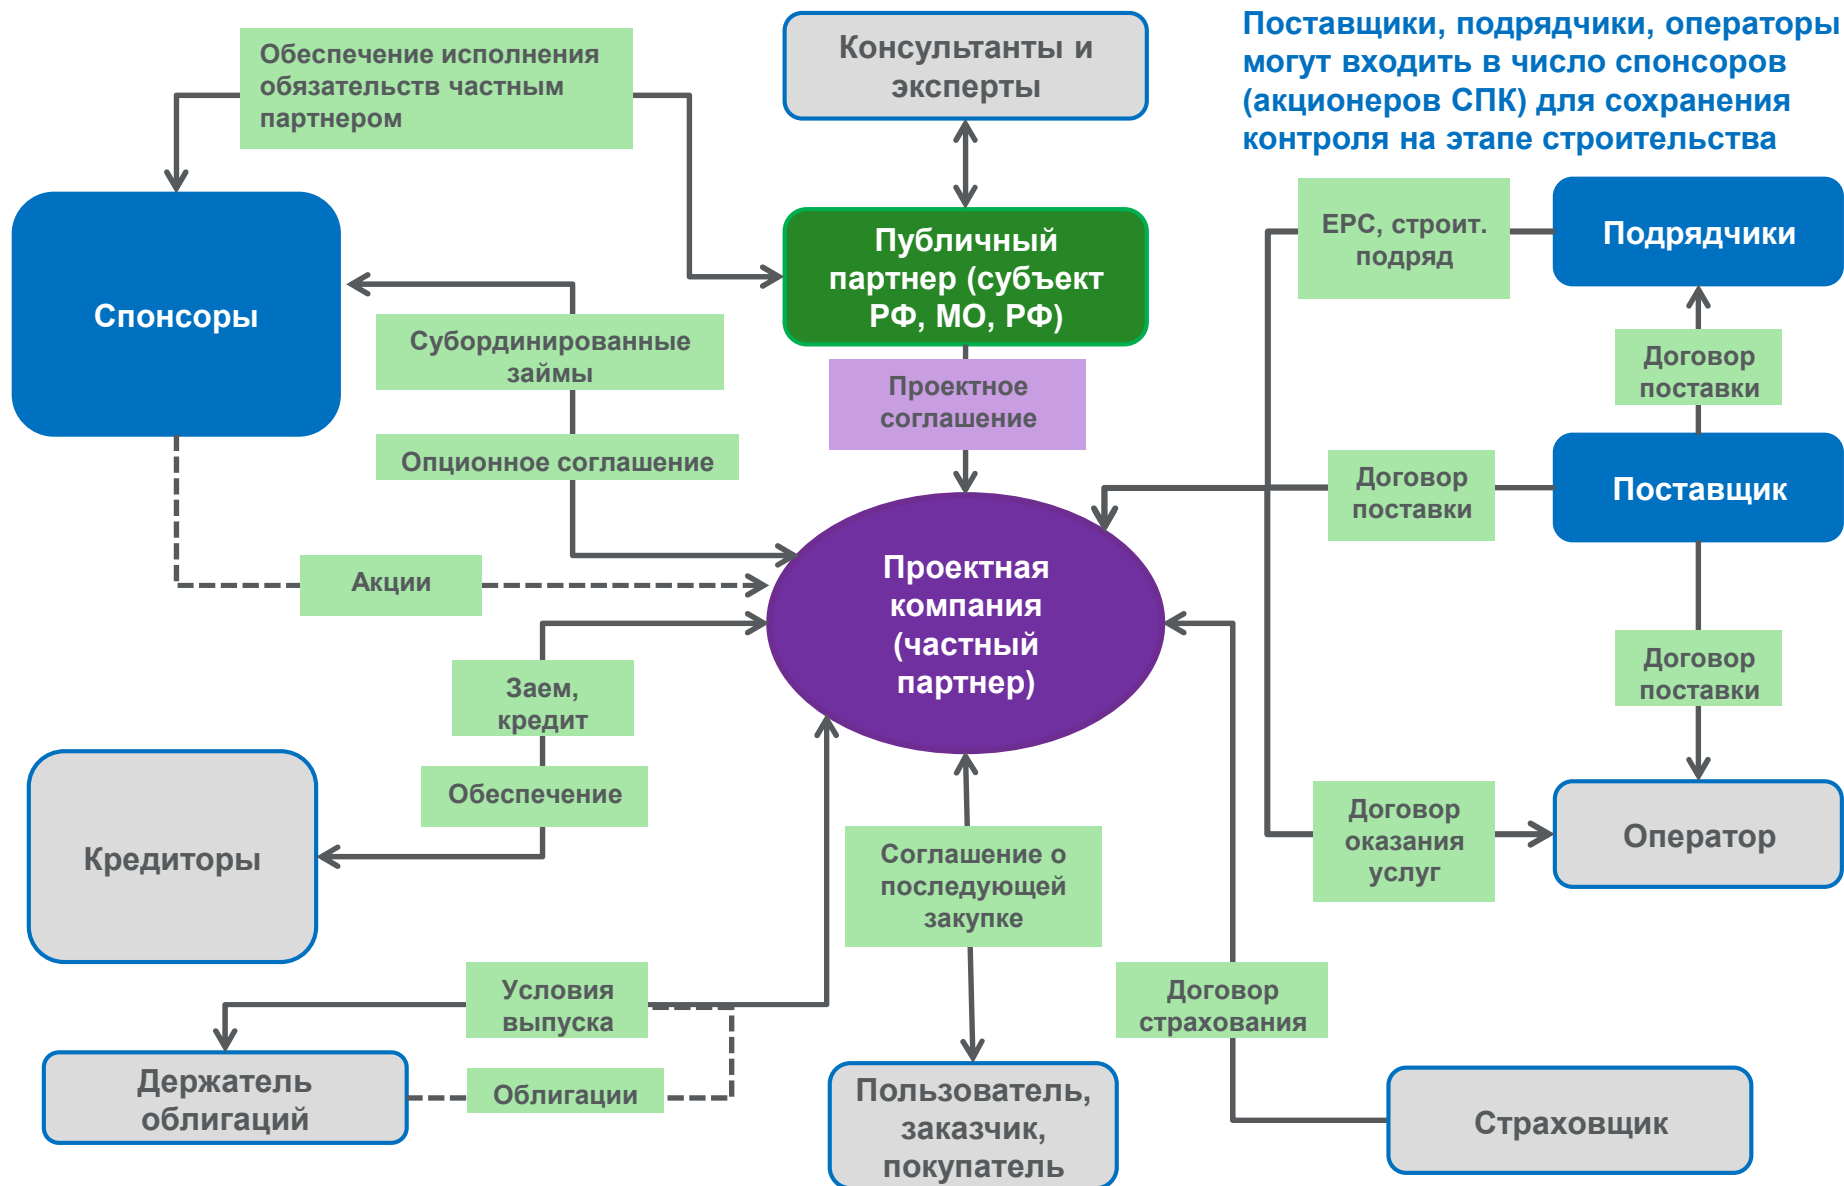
Поставщики, подрядчики, операторы могут входить в число спонсоров (акционеров СПК) для сохранения контроля на этапе строительства

Обеспечение исполнения обязательств частным партнером

Консультанты и эксперты

Публичный партнер (субъект РФ, МО, РФ)

Спонсоры

Субординированные займы

Опционное соглашение

Проектное соглашение

EPC, строит. подряд

Подрядчики

Договор поставки

Договор поставки

Поставщик

Акции

Проектная компания (частный партнер)

Заем, кредит

Обеспечение

Кредиторы

Договор поставки

Договор оказания услуг

Оператор

Соглашение о последующей закупке

Условия выпуска

Договор страхования

Держатель облигаций

Облигации

Пользователь, заказчик, покупатель

Страховщик